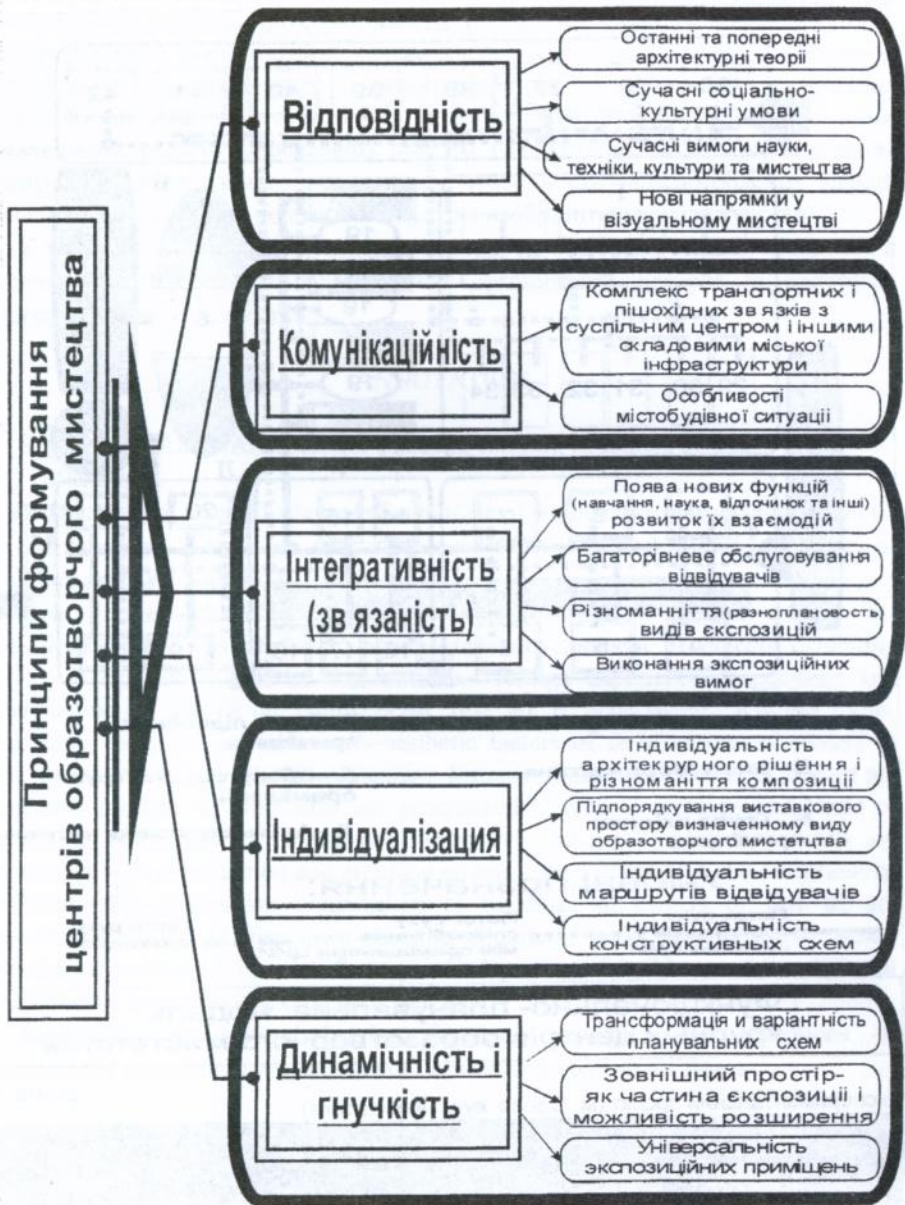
Принципи формування центрів образотворчого мистецтва

Відповідність

Останні та попередні архітектурні теорії

Сучасні соціально-культурні умови

Сучасні вимоги науки, техніки, культури та мистецтва

Нові напрямки у візуальному мистецтві

Комунікаційність

Комплекс транспортних і пішохідних зв язків з суспільним центром і іншими складовими міської інфраструктури

Особливості містобудівної ситуації

Інтегративність (зв язаність)

Поява нових функцій (навчання, наука, відпочинок та інші) розвиток їх взаємодій

Багаторівневе обслуговування відвідувачів

Різноманіття (разноплановость) видів єкспозицій

Виконання экспозиційних вимог

Індивідуалізация

Індивідуальність архітекрурного рішення і різноманіття композиції

Підпорядкування виставкового простору визначенному виду образотворчого мистецтва

Індивідуальність маршрутів відвідувачів

Індивідуальність конструктивных схем

Динамічність і гнучкість

Трансформація и варіантність планувальних схем

Зовнішний простір-як частина єксchallenge позиції і можливість розширення

Універсальність экспозиційних приміщень